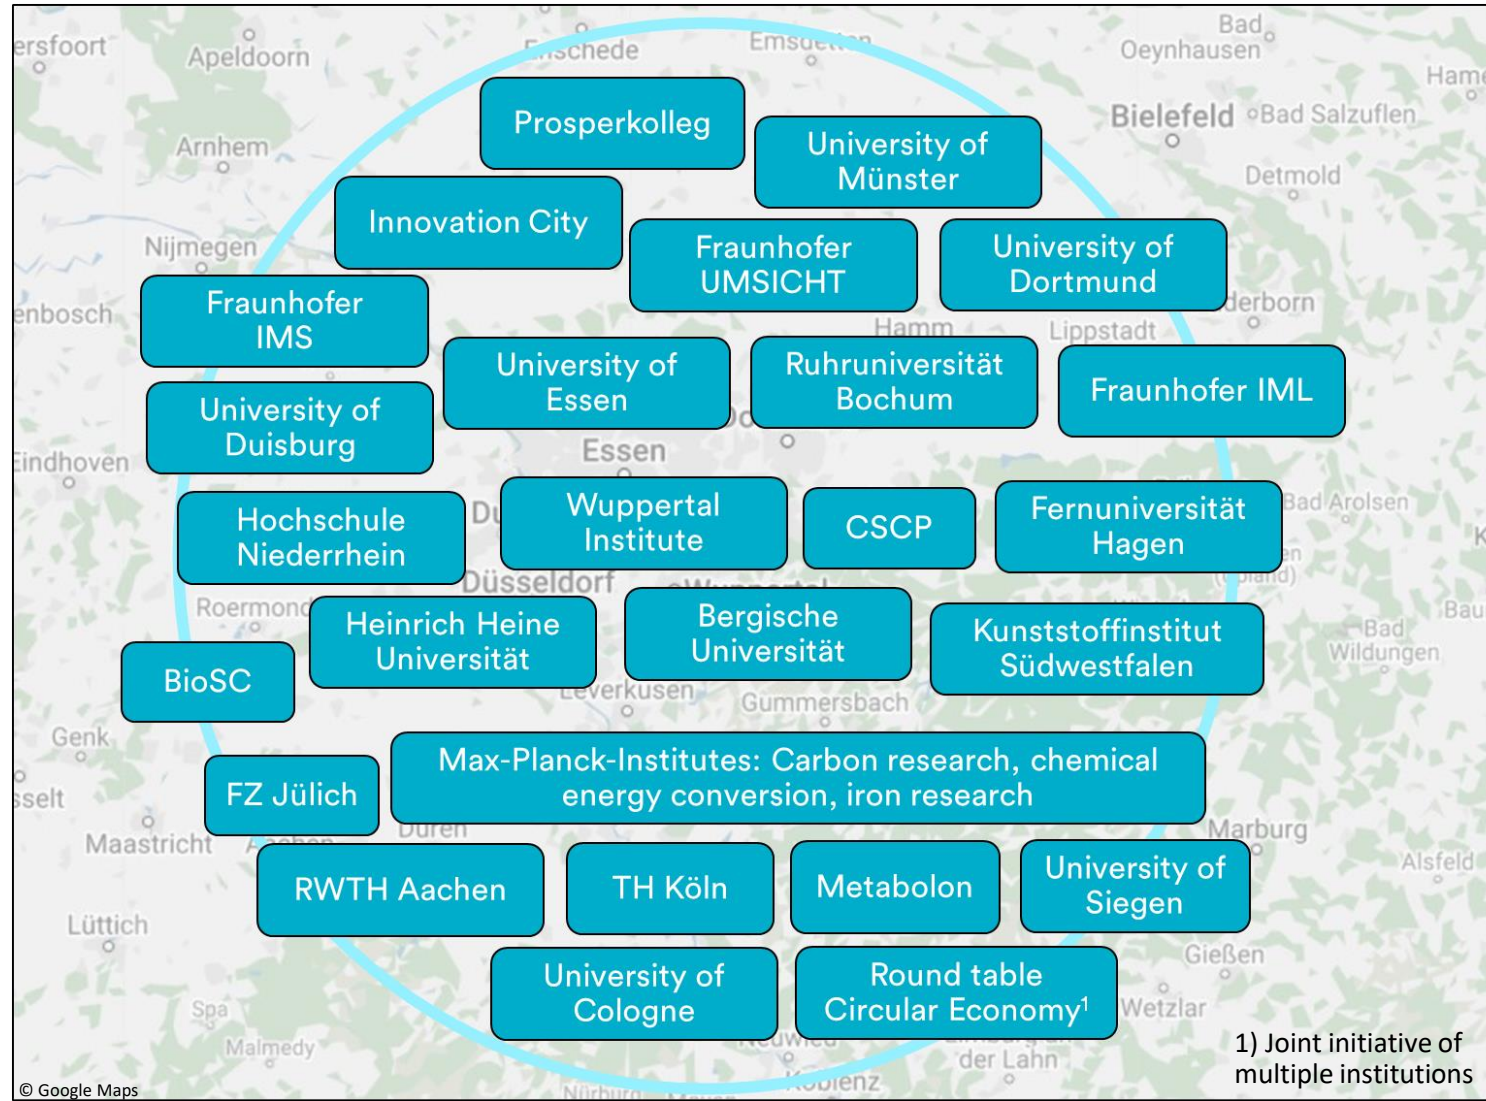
ersfoort
Apeldoorn
Enschede
Emsdetten
Bad Oeynhausen
Hamm
Bielefeld
Bad Salzuflen
Arnhem
Detmold
Nijmegen
enbosch
Hamm
Lippstadt
derborn
Eindhoven
Essen
Bad Arolsen
Düsseldorf
Roermond
Bad Wildungen
Leverkusen
Gummersbach
Genk
sselt
Maastricht
Düren
Marburg
Alsfeld
Lüttich
Gießen
Spa
Wetzlar
Malmedy
der Lahn
Koblenz
Nürburg

Prosperkolleg
University of Münster
Innovation City
Fraunhofer UMSICHT
University of Dortmund
Fraunhofer IMS
University of Essen
Ruhruniversität Bochum
Fraunhofer IML
University of Duisburg
Hochschule Niederrhein
Wuppertal Institute
CSCP
Fernuniversität Hagen
Heinrich Heine Universität
Bergische Universität
Kunststoffinstitut Südwestfalen
BioSC
FZ Jülich
Max-Planck-Institutes: Carbon research, chemical energy conversion, iron research
RWTH Aachen
TH Köln
Metabolon
University of Siegen
University of Cologne
Round table Circular Economy$^1$

1) Joint initiative of multiple institutions

© Google Maps